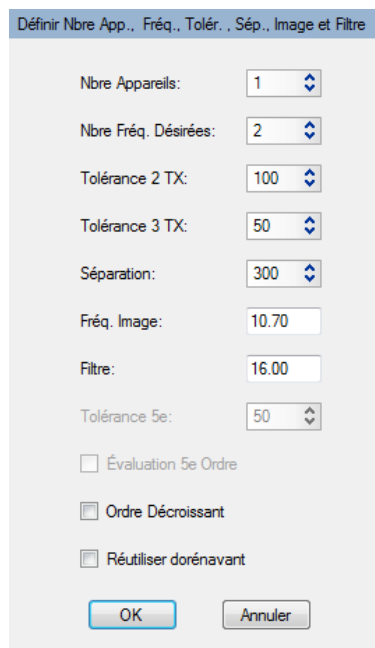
Définir Nbre App., Fréq., Tolér., Sép., Image et Filtre

Nbre Appareils: 1

Nbre Fréq. Désirées: 2

Tolérance 2 TX: 100

Tolérance 3 TX: 50

Séparation: 300

Fréq. Image: 10.70

Filtre: 16.00

Tolérance 5e: 50

Évaluation 5e Ordre

Ordre Décroissant

Réutiliser dorénavant

OK

Annuler